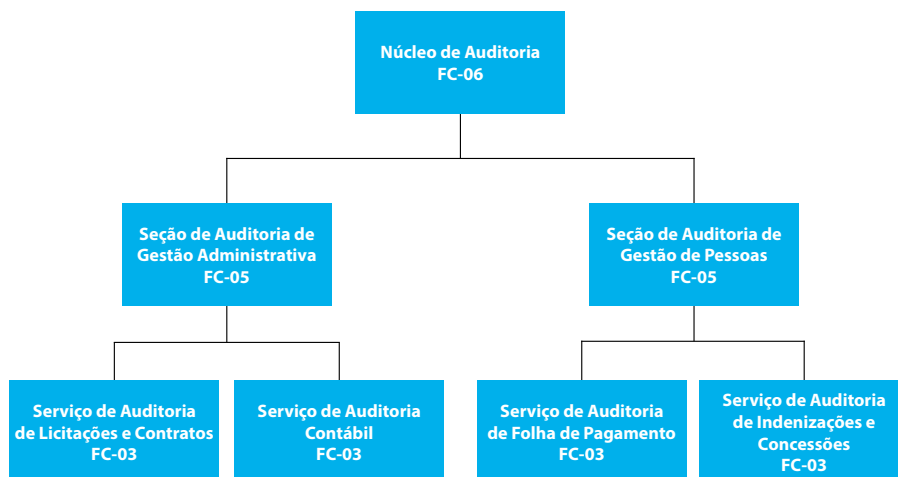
Núcleo de Auditoria
FC-06

Seção de Auditoria de Gestão Administrativa
FC-05

Seção de Auditoria de Gestão de Pessoas
FC-05

Serviço de Auditoria de Licitações e Contratos
FC-03

Serviço de Auditoria Contábil
FC-03

Serviço de Auditoria de Folha de Pagamento
FC-03

Serviço de Auditoria de Indenizações e Concessões
FC-03